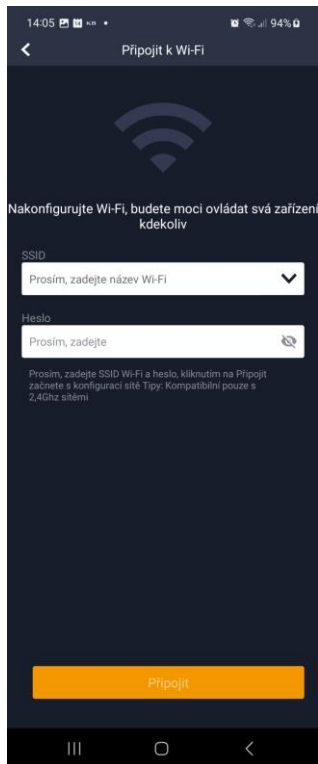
14:05 94%

Připojit k Wi-Fi

Nakonfigurujte Wi-Fi, budete moci ovládat svá zařízení kdekoliv

SSID

Prosím, zadejte název Wi-Fi

Heslo

Prosím, zadejte

Prosím, zadejte SSID Wi-Fi a heslo, kliknutím na Připojit začnete s konfigurací sítě Tipy: Kompatibilní pouze s 2,4Ghz sítěmi

Připojit